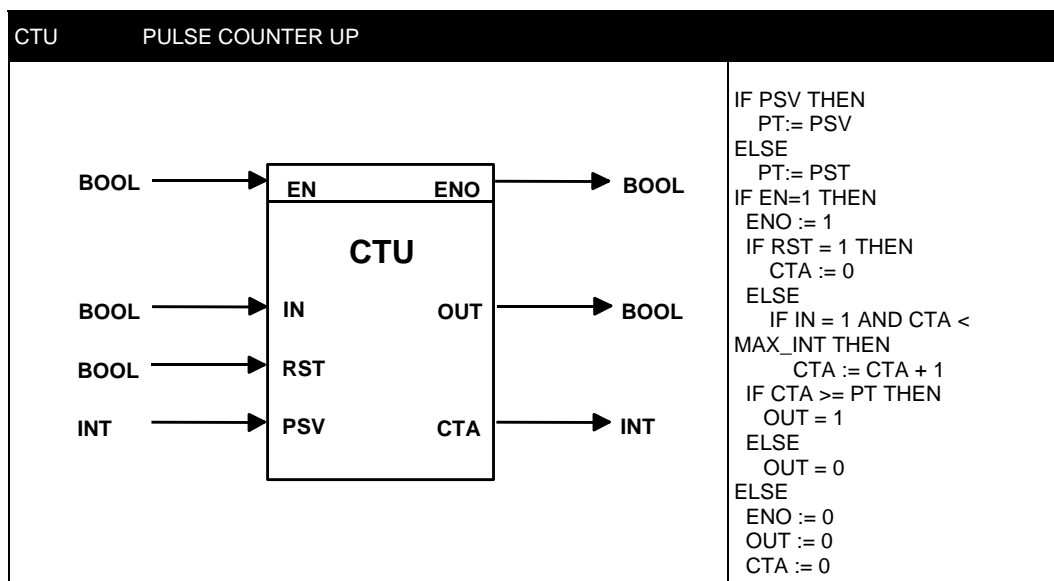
CTU PULSE COUNTER UP

BOOL
EN
ENO
BOOL
CTU
BOOL
IN
OUT
BOOL
BOOL
RST
INT
PSV
CTA
INT

IF PSV THEN
PT:= PSV
ELSE
PT:= PST
IF EN=1 THEN
ENO := 1
IF RST = 1 THEN
CTA := 0
ELSE
IF IN = 1 AND CTA < MAX_INT THEN
CTA := CTA + 1
IF CTA >= PT THEN
OUT = 1
ELSE
OUT = 0
ELSE
ENO := 0
OUT := 0
CTA := 0